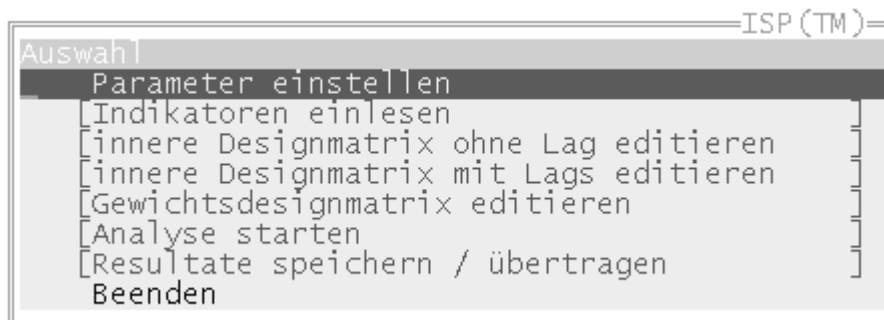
ISP(TM)

Auswahl

Parameter einstellen
[Indikatoren einlesen ]
[innere Designmatrix ohne Lag editieren ]
[innere Designmatrix mit Lags editieren ]
[Gewichtsdesignmatrix editieren ]
[Analyse starten ]
[Resultate speichern / übertragen ]
Beenden